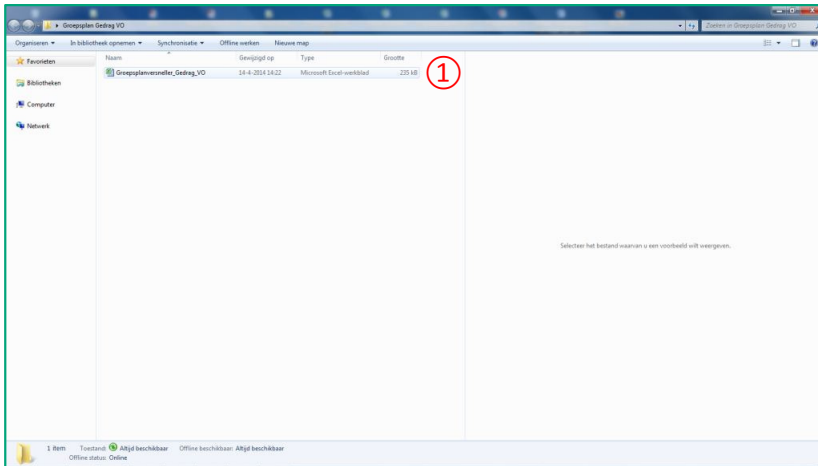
Groepsplan Gedrag VO

Zoeken in Groepsplan Gedrag VO

Organiseren ▾ In bibliotheek opnemen ▾ Synchronisatie ▾ Offline werken Nieuwe map

Favorieten

Bibliotheken

Computer

Netwerk

| Naam | Gewijzigd op | Type | Grootte |
|---|---|---|---|
| Groepsplanversneller_Gedrag_VO | 14-4-2014 14:22 | Microsoft Excel-werkblad | 235 kB |

①

Selecteer het bestand waarvan u een voorbeeld wilt weergeven.

1 item Toestand: Altijd beschikbaar Offline beschikbaar: Altijd beschikbaar
Offline status: Online